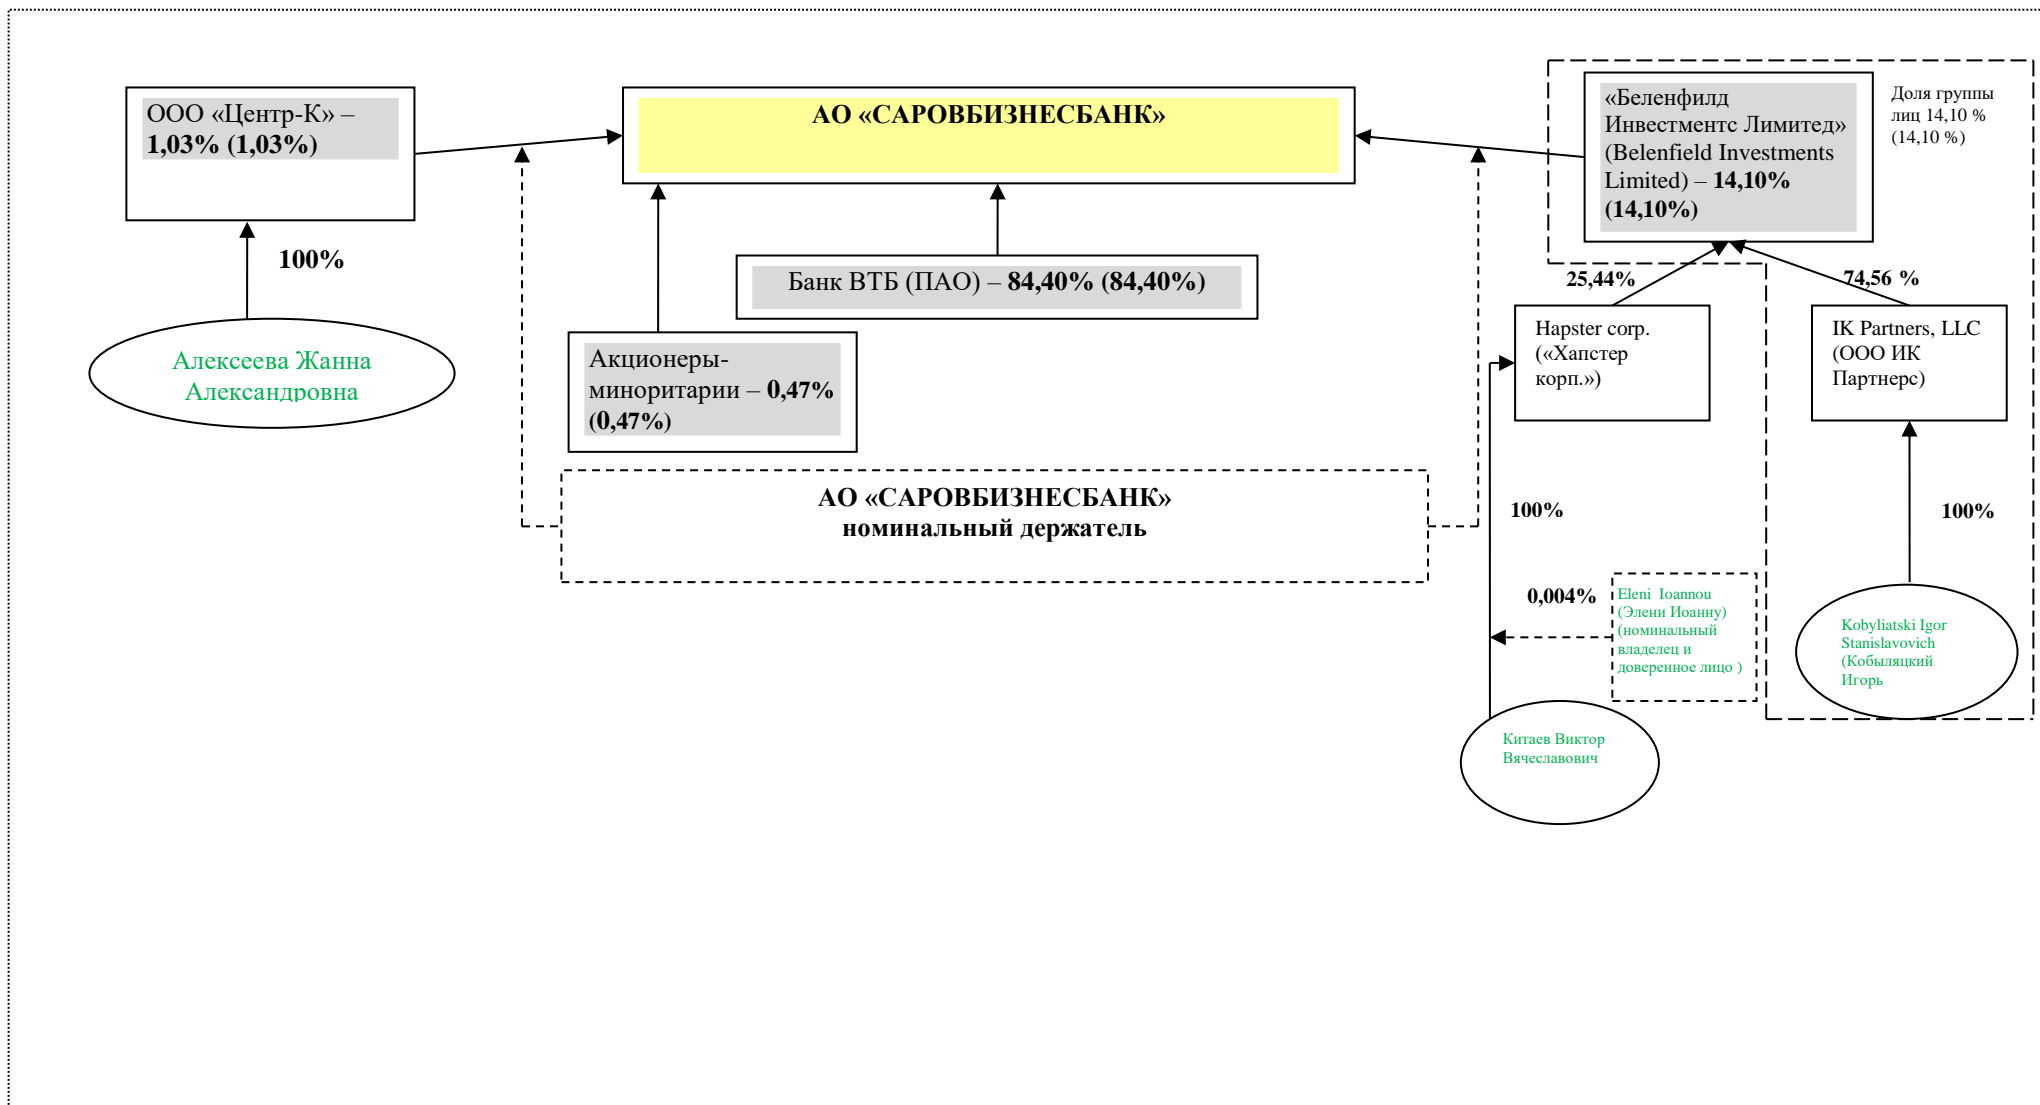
ООО «Центр-К» – 1,03% (1,03%)

АО «САРОВБИЗНЕСБАНК»

«Беленфилд Инвестментс Лимитед» (Belenfield Investments Limited) – 14,10% (14,10%)

Доля группы лиц 14,10 % (14,10 %)

100%

Банк ВТБ (ПАО) – 84,40% (84,40%)

25,44%

74,56 %

Алексеева Жанна Александровна

Акционеры-миноритарии – 0,47% (0,47%)

Hapster corp. («Хапстер корп.»)

IK Partners, LLC (ООО ИК Партнерс)

АО «САРОВБИЗНЕСБАНК» номинальный держатель

100%

100%

0,004%

Eleni Ioannou (Элени Иоанну) (номинальный владелец и доверенное лицо )

Kobyliatski Igor Stanislavovich (Кобыляцкий Игорь

Китаев Виктор Вячеславович